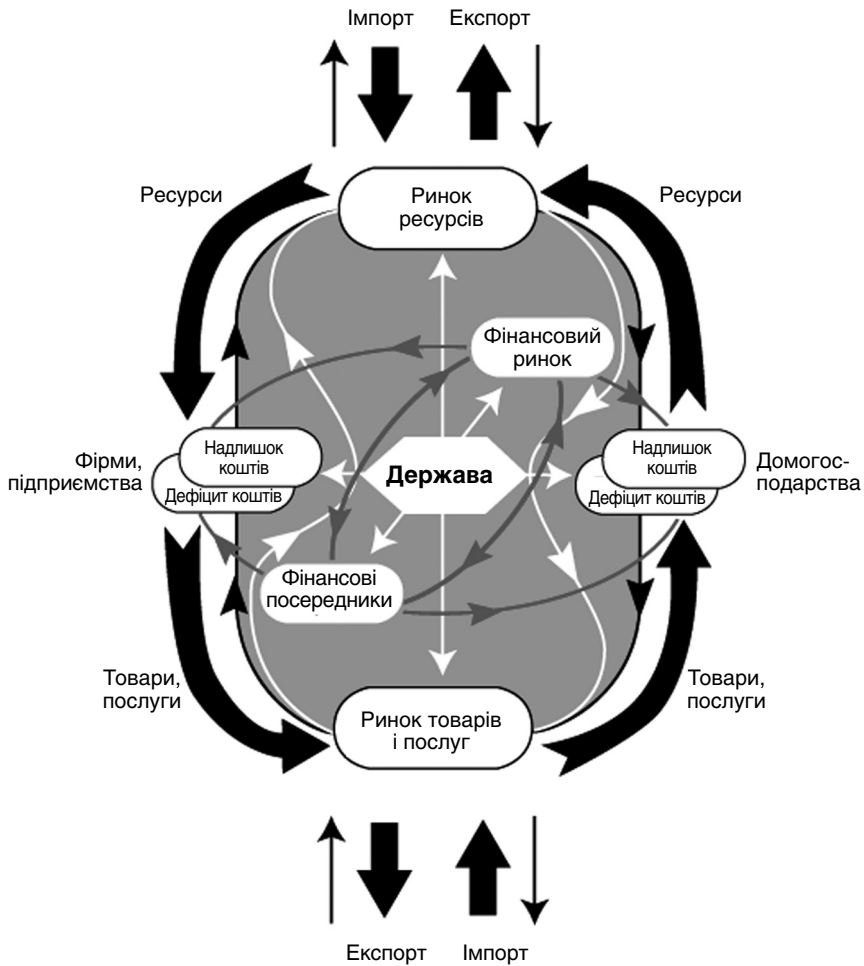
Імпорт Експорт

Ресурси

Ринок ресурсів

Ресурси

Фінансовий ринок

Фірми, підприємства

Надлишок коштів

Дефіцит коштів

Держава

Надлишок коштів

Дефіцит коштів

Домогосподарства

Фінансові посередники

Товари, послуги

Ринок товарів і послуг

Товари, послуги

Експорт Імпорт